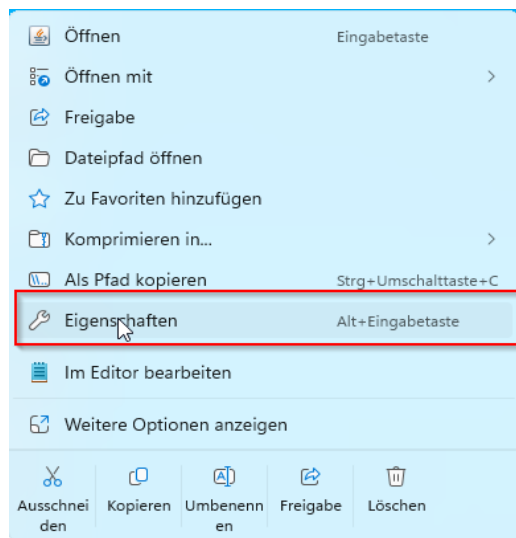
Öffnen Eingabetaste
Öffnen mit
Freigabe
Dateipfad öffnen
Zu Favoriten hinzufügen
Komprimieren in...
Als Pfad kopieren Strg+Umschalttaste+C
Eigenschaften Alt+Eingabetaste
Im Editor bearbeiten
Weitere Optionen anzeigen

Ausschneiden
Kopieren
Umbenennen
Freigabe
Löschen